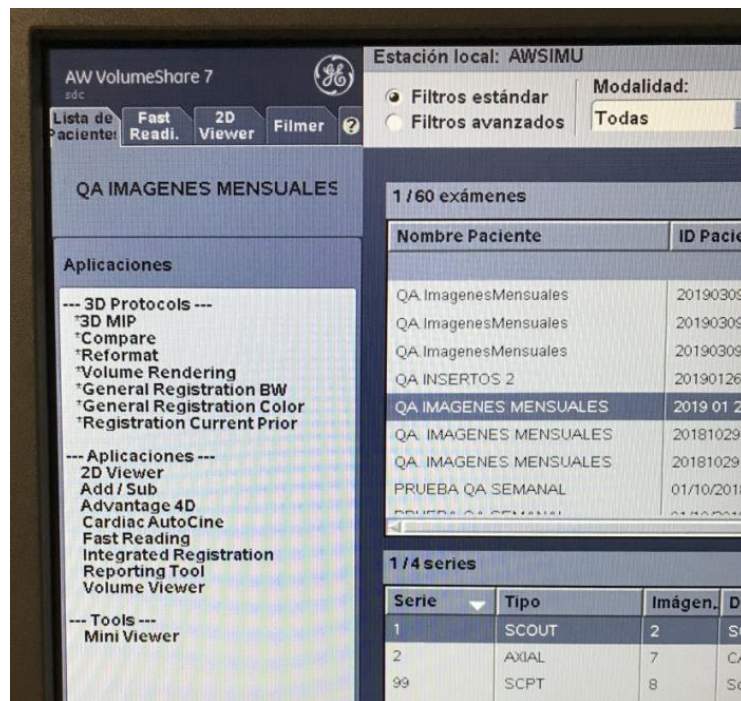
AW VolumeShare 7
sdc

Lista de Pacientes | Fast Readi. | 2D Viewer | Filmer | ?

QA IMAGENES MENSUALES

Aplicaciones

--- 3D Protocols ---
*3D MIP
*Compare
*Reformat
*Volume Rendering
*General Registration BW
*General Registration Color
*Registration Current Prior

--- Aplicaciones ---
2D Viewer
Add / Sub
Advantage 4D
Cardiac AutoCine
Fast Reading
Integrated Registration
Reporting Tool
Volume Viewer

--- Tools ---
Mini Viewer

Estación local: AWSIMU

Filtros estándar
Filtros avanzados

Modalidad:
Todas

1 / 60 exámenes

| Nombre Paciente | ID Paci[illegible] |
|---|---|
| | |
| QA ImagenesMensuales | 20190309 |
| QA ImagenesMensuales | 20190309 |
| QA ImagenesMensuales | 20190309 |
| QA INSERTOS 2 | 20190126 |
| QA IMAGENES MENSUALES | 2019 01 2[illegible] |
| QA. IMAGENES MENSUALES | 20181029 |
| QA. IMAGENES MENSUALES | 20181029 |
| PRUEBA QA SEMANAL | 01/10/201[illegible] |
| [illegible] | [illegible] |

1 / 4 series

| Serie | Tipo | Imágen. | D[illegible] |
|---|---|---|---|
| 1 | SCOUT | 2 | S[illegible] |
| 2 | AXIAL | 7 | C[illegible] |
| 99 | SCPT | 8 | S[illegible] |